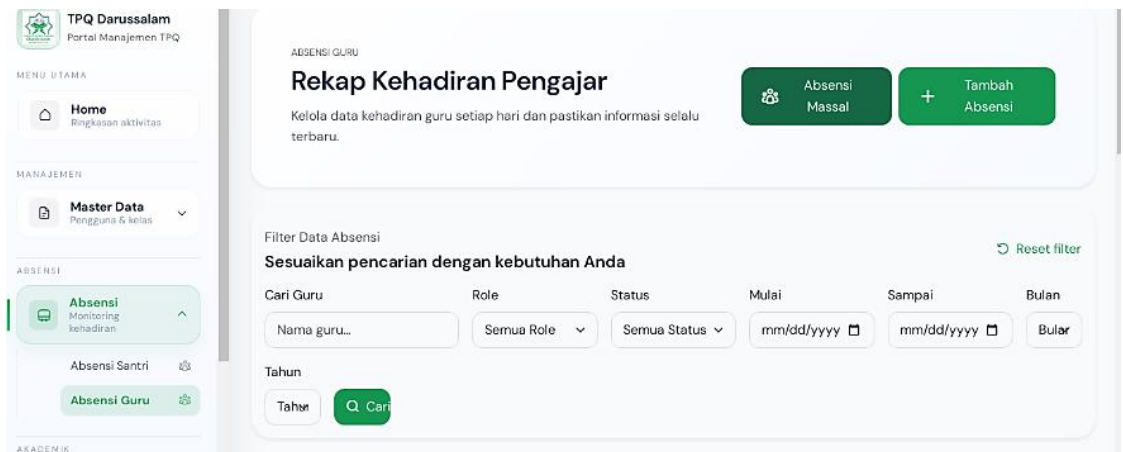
TPQ Darussalam
Portal Manajemen TPQ

MENU UTAMA

Home
Ringkasan aktivitas

MANAJEMEN

Master Data
Pengguna & kelas

ABSENSI

Absensi
Monitoring kehadiran

Absensi Santri

Absensi Guru

AKADEMIK

ABSENSI GURU

Rekap Kehadiran Pengajar

Kelola data kehadiran guru setiap hari dan pastikan informasi selalu terbaru.

Absensi Massal

Tambah Absensi

Filter Data Absensi

Sesuaikan pencarian dengan kebutuhan Anda

Reset filter

Cari Guru

Nama guru...

Role

Semua Role

Status

Semua Status

Mulai

mm/dd/yyyy

Sampai

mm/dd/yyyy

Bulan

Bular

Tahun

Tahu

Cari